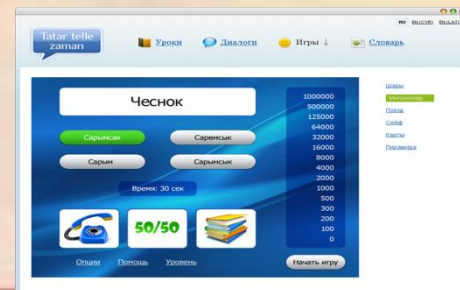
RU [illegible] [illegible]

Tatar telle zaman

Уроки Диалоги Игры Словарь

Чеснок

Сарымсак Сарамсык

Сарым Сарымсык

Время: 30 сек

50/50

Опции Помощь Уровень

Начать игру

1000000
500000
125000
64000
32000
16000
8000
4000
2000
1000
500
300
200
100
0

Шары
Миллионер
Поезд
Сейф
Карты
Пирамида